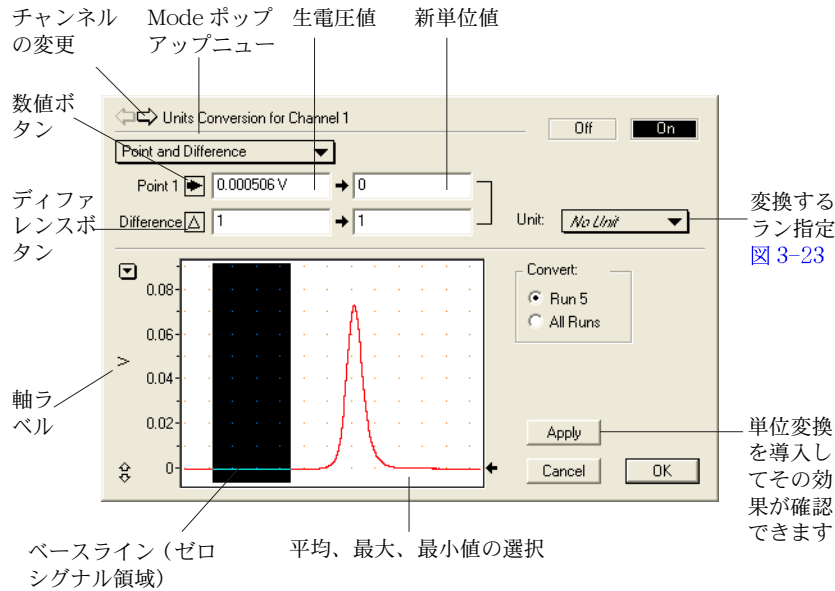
チャンネルの変更

Mode ポップアップニュー

生電圧値

新単位値

数値ボタン

ディファレンスボタン

Units Conversion for Channel 1

Off

On

Point and Difference

Point 1

0.000506 V

0

Difference

1

1

Unit:

No Unit

変換するラン指定 図 3-23

Convert:

Run 5

All Runs

0.08

0.06

V

0.04

0.02

0

軸ラベル

Apply

Cancel

OK

単位変換を導入してその効果が確認できます

ベースライン（ゼロシグナル領域）

平均、最大、最小値の選択